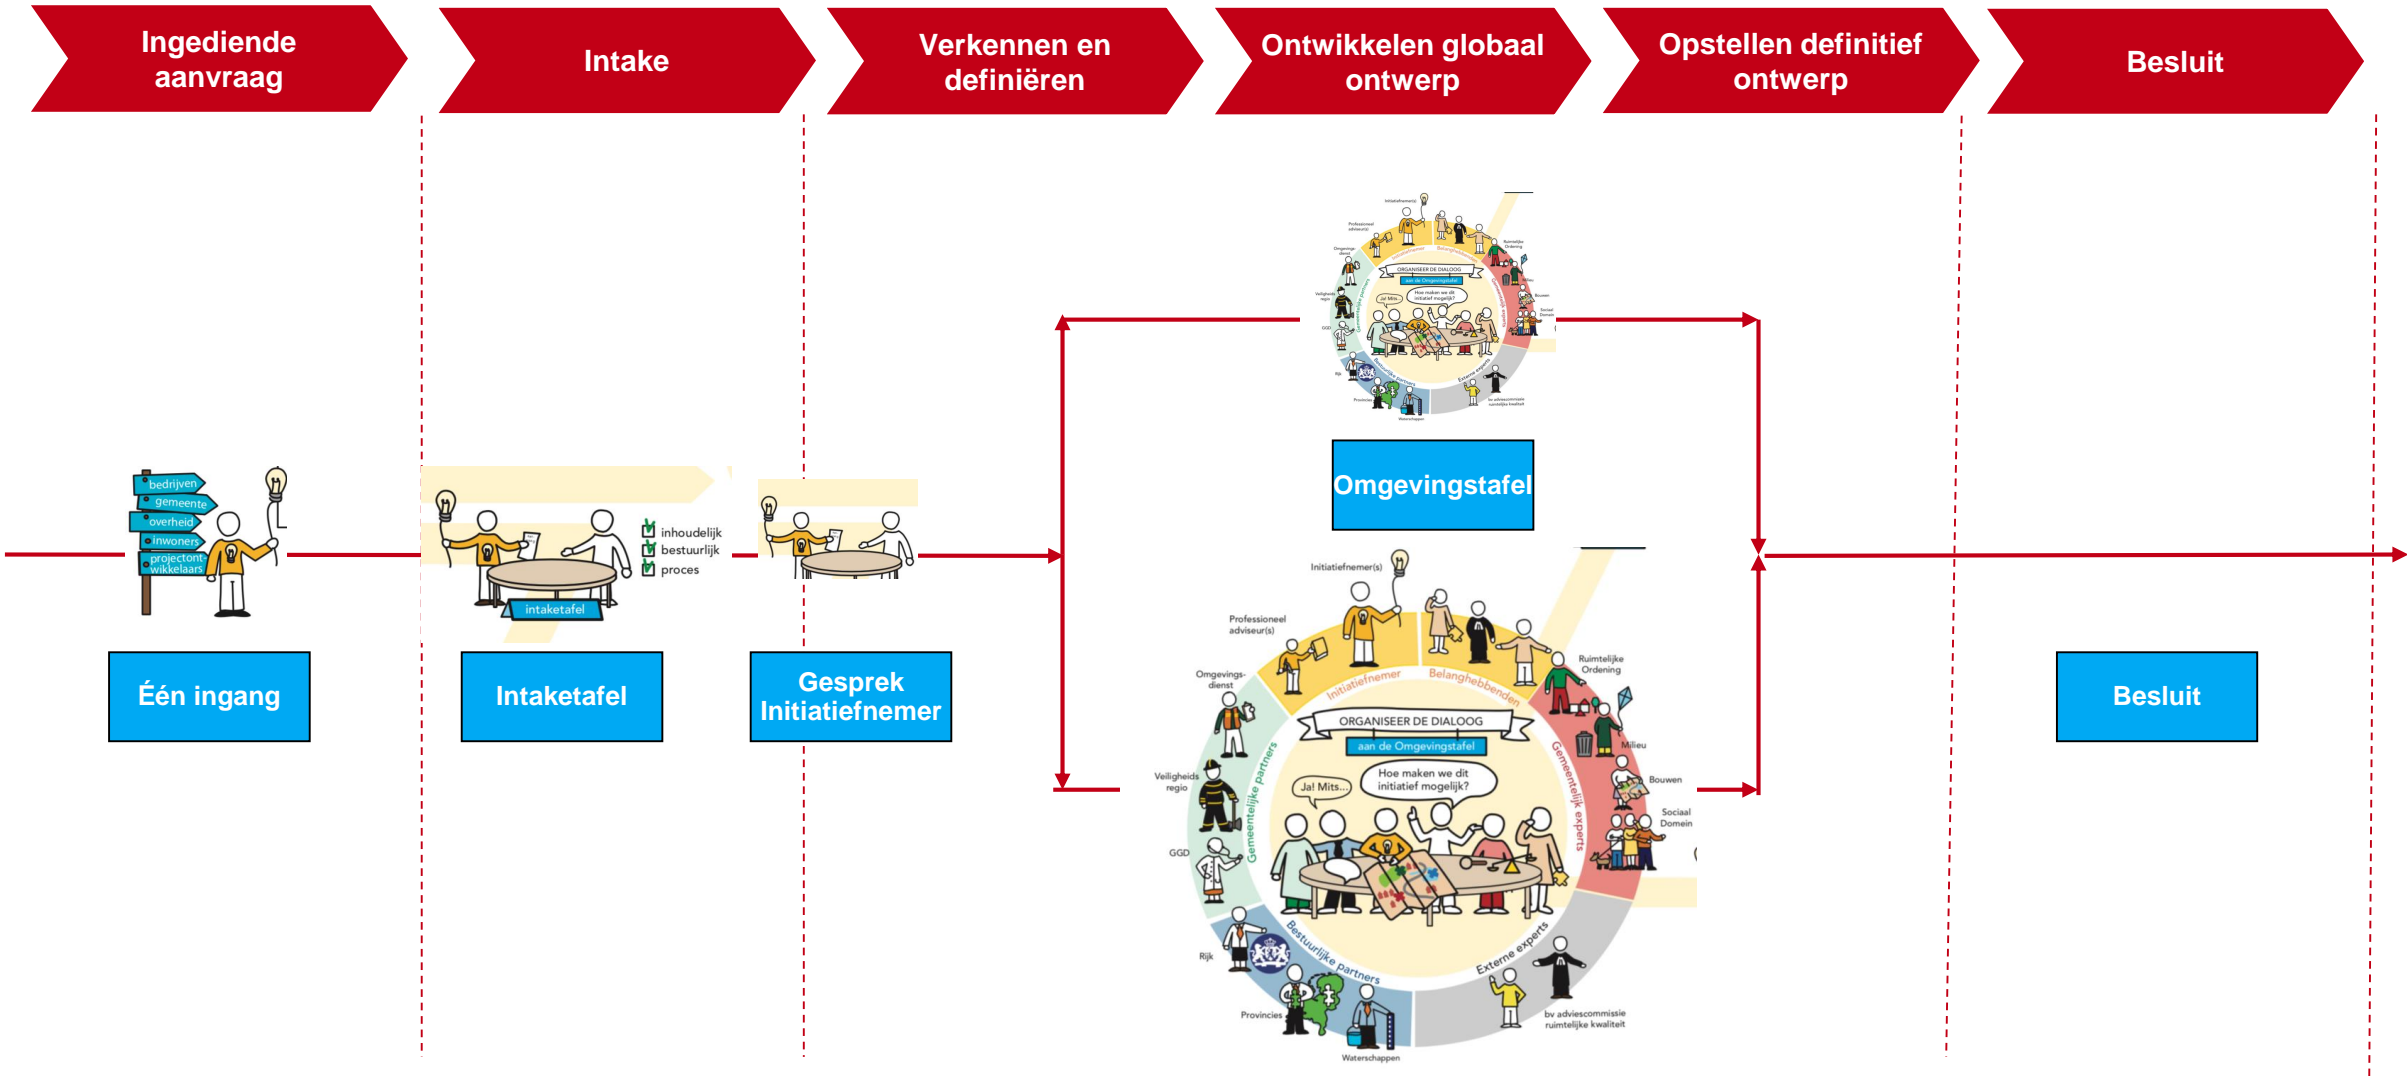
Ingediende aanvraag

Intake

Verkennen en definiëren

Ontwikkelen globaal ontwerp

Opstellen definitief ontwerp

Besluit

bedrijven
gemeente
overheid
inwoners
projectontwikkelaars

Één ingang

intaketafel

inhoudelijk
bestuurlijk
proces

Intaketafel

Gesprek Initiatiefnemer

Omgevingstafel

Initiatiefnemer(s)
Professioneel adviseur(s)
Omgevingsdienst
Veiligheidsregio
GGD
Rijk
Provincies
Waterschappen
bv adviescommissie ruimtelijke kwaliteit
Sociaal Domein
Bouwen
Milieu
Ruimtelijke Ordening
Initiatiefnemer
Belanghebbenden
Gemeentelijke partners
Gemeentelijk experts
Bestuurlijke partners
Externe experts
ORGANISEER DE DIALOOG
aan de Omgevingstafel
Ja! Mits...
Hoe maken we dit initiatief mogelijk?

Besluit